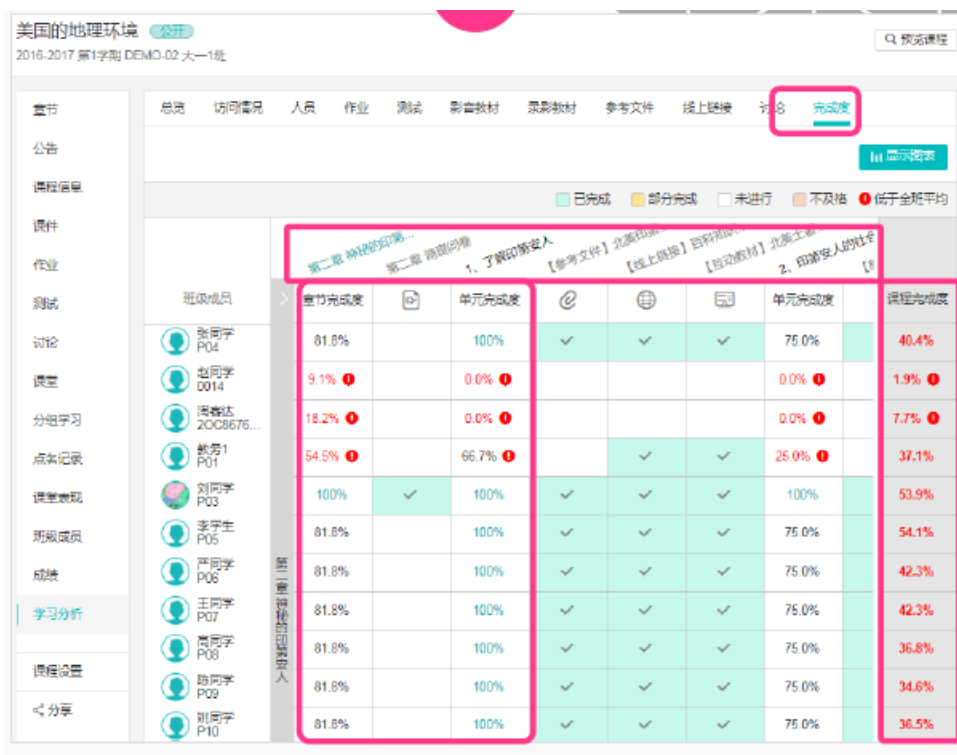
美国的地理环境 公开
2016-2017 第1学期 DEMO-02 大一1班

预览课程

章节
公告
课程信息
课件
作业
测试
讨论
课堂
分组学习
点名记录
课堂表现
班级成员
成绩
学习分析
课程设置
分享

总览 访问情况 人员 作业 测试 影音教材 录影教材 参考文件 线上链接 讨论 完成度

显示图表

已完成 部分完成 未进行 不及格 低于全班平均

第二章 神秘的印第... 第二章 源源问卷 1、了解印第安人 【参考文件】北美印第... 【线上链接】百科知识... 【互动教材】北美土著... 2、印第安人的社会... 【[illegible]

第二章 神秘的印第安人

| 班级成员 | 章节完成度 | | 单元完成度 | | | | 单元完成度 | | 课程完成度 |
|---|---|---|---|---|---|---|---|---|---|
| 张同学 P04 | 81.8% | | 100% | ✓ | ✓ | ✓ | 75.0% | | 40.4% |
| 赵同学 0014 | 9.1% | | 0.0% | | | | 0.0% | | 1.9% |
| 周春达 2OC8676... | 18.2% | | 0.0% | | | | 0.0% | | 7.7% |
| 教务1 P01 | 54.5% | | 66.7% | | ✓ | ✓ | 25.0% | | 37.1% |
| 刘同学 P03 | 100% | ✓ | 100% | ✓ | ✓ | ✓ | 100% | | 53.9% |
| 李学生 P05 | 81.8% | | 100% | ✓ | ✓ | ✓ | 75.0% | | 54.1% |
| 严同学 P06 | 81.8% | | 100% | ✓ | ✓ | ✓ | 75.0% | | 42.3% |
| 王同学 P07 | 81.8% | | 100% | ✓ | ✓ | ✓ | 75.0% | | 42.3% |
| 高同学 P08 | 81.8% | | 100% | ✓ | ✓ | ✓ | 75.0% | | 36.8% |
| 陈同学 P09 | 81.8% | | 100% | ✓ | ✓ | ✓ | 75.0% | | 34.6% |
| 张同学 P10 | 81.8% | | 100% | ✓ | ✓ | ✓ | 75.0% | | 36.5% |